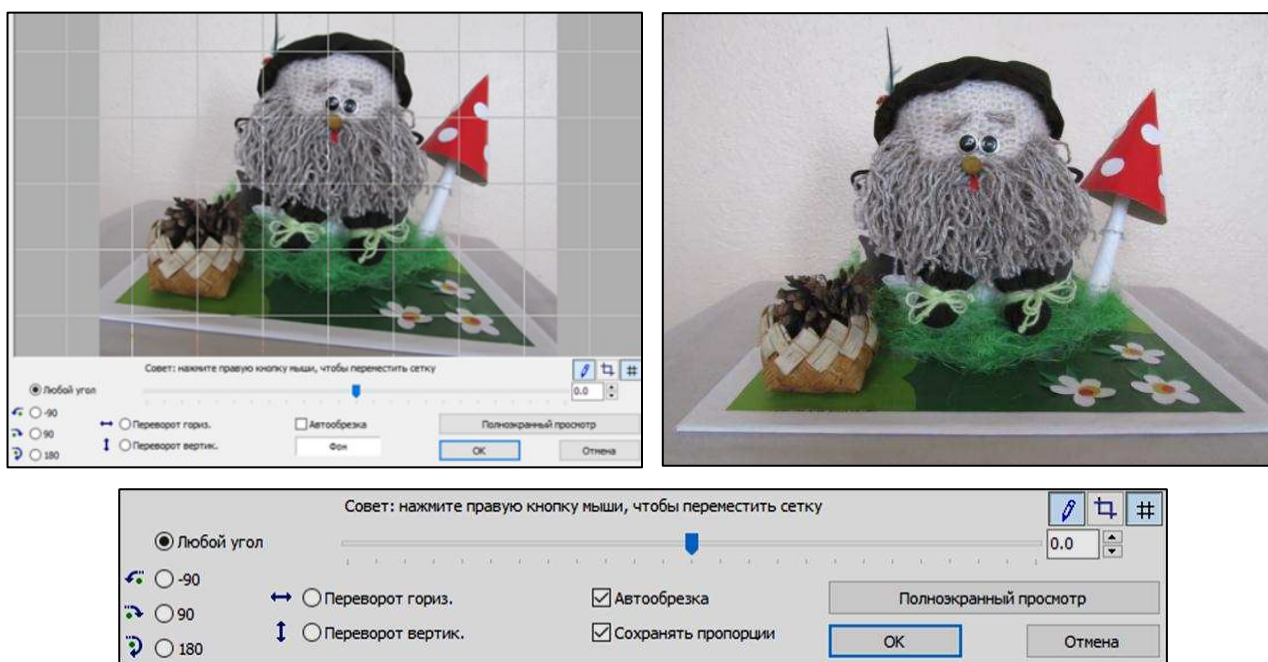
Совет: нажмите правую кнопку мыши, чтобы переместить сетку

Любой угол

0.0

-90

90

180

Переворот гориз.

Переворот вертик.

Автообрезка

Фон

Полноэкранный просмотр

OK

Отмена

Совет: нажмите правую кнопку мыши, чтобы переместить сетку

Любой угол

0.0

-90

90

180

Переворот гориз.

Переворот вертик.

Автообрезка

Сохранять пропорции

Полноэкранный просмотр

OK

Отмена